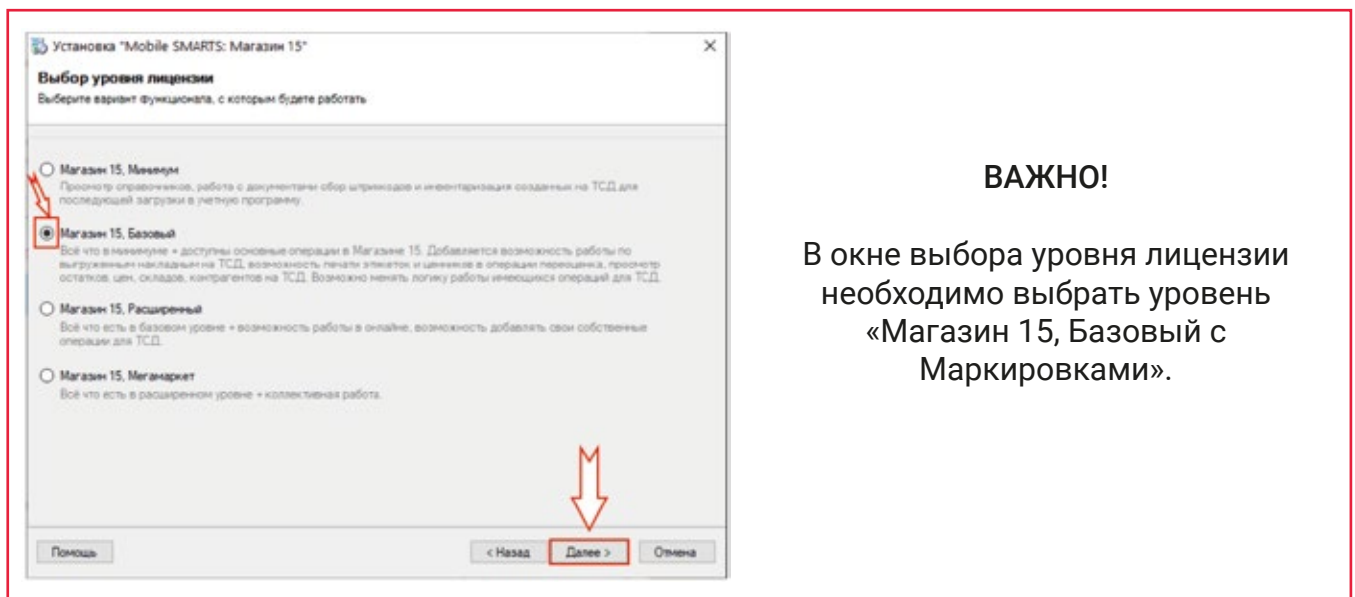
Установка "Mobile SMARTS: Магазин 15"

Выбор уровня лицензии
Выберите вариант функционала, с которым будете работать

Магазин 15, Минимум
Просмотр справочников, работа с документами сбор штрихкодов и инвентаризация созданных на ТСД для последующей загрузки в учетную программу.

Магазин 15, Базовый
Всё что в минимуме + доступны основные операции в Магазине 15. Добавляется возможность работы по выгруженным накладным на ТСД, возможность печати этикеток и ценников в операции переоценка, просмотр остатков, цен, складов, контрагентов на ТСД. Возможно менять логику работы имеющихся операций для ТСД.

Магазин 15, Расширенный
Всё что есть в базовом уровне + возможность работы в онлайне, возможность добавлять свои собственные операции для ТСД.

Магазин 15, Мегамаркет
Всё что есть в расширенном уровне + коллективная работа.

Помощь
< Назад
Далее >
Отмена

ВАЖНО!

В окне выбора уровня лицензии необходимо выбрать уровень «Магазин 15, Базовый с Маркировками».